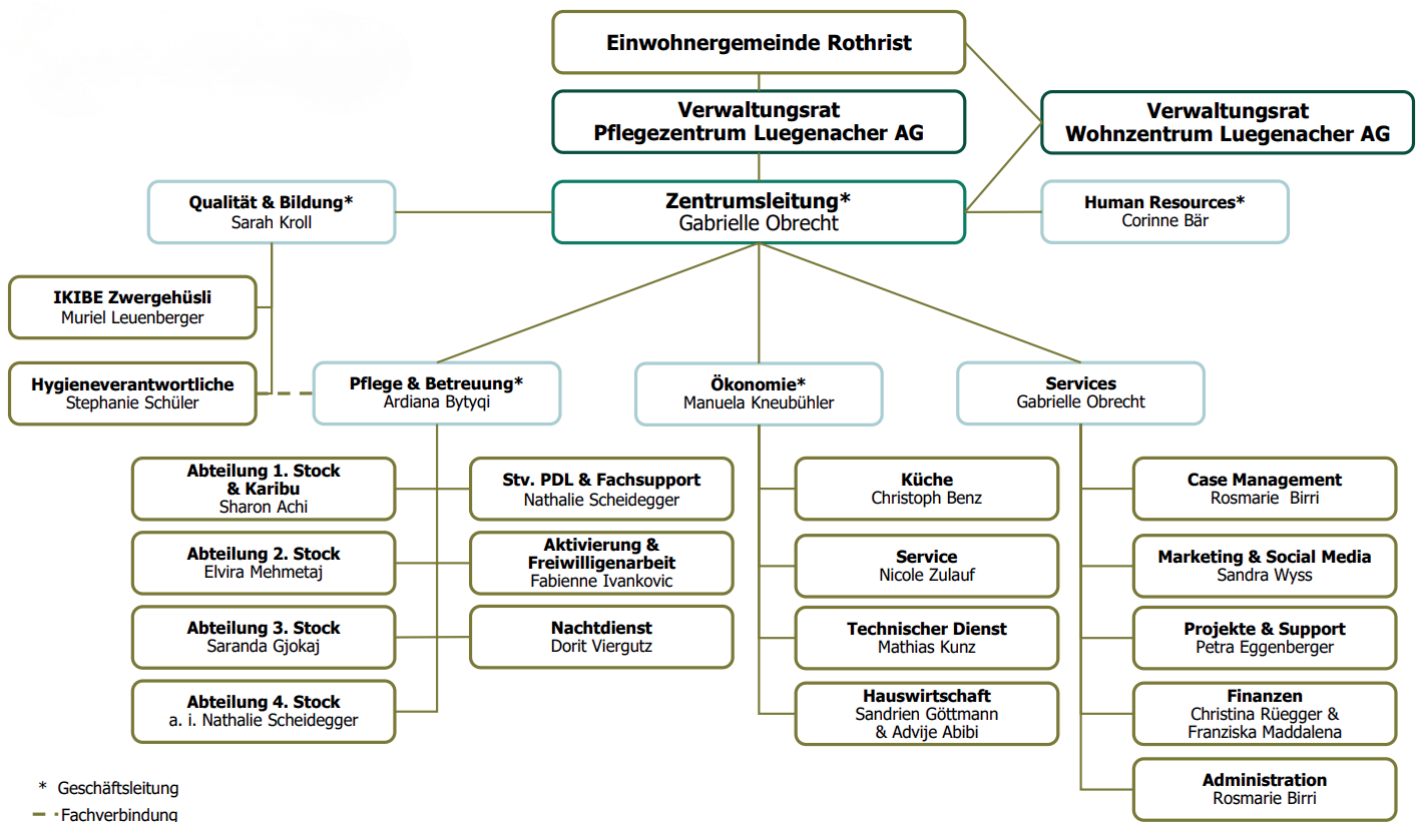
Einwohnergemeinde Rothrist

Verwaltungsrat
Pflegezentrum Luegenacher AG

Verwaltungsrat
Wohnzentrum Luegenacher AG

Qualität & Bildung*
Sarah Kroll

Zentrumsleitung*
Gabrielle Obrecht

Human Resources*
Corinne Bär

IKIBE Zwergehüsli
Muriel Leuenberger

Hygieneverantwortliche
Stephanie Schüler

Pflege & Betreuung*
Ardiana Bytyqi

Ökonomie*
Manuela Kneubühler

Services
Gabrielle Obrecht

Abteilung 1. Stock & Karibu
Sharon Achi

Stv. PDL & Fachsupport
Nathalie Scheidegger

Abteilung 2. Stock
Elvira Mehmetaj

Aktivierung & Freiwilligenarbeit
Fabienne Ivankovic

Abteilung 3. Stock
Saranda Gjokaj

Nachtdienst
Dorit Viergutz

Abteilung 4. Stock
a. i. Nathalie Scheidegger

Küche
Christoph Benz

Service
Nicole Zulauf

Technischer Dienst
Mathias Kunz

Hauswirtschaft
Sandrien Göttmann & Advije Abibi

Case Management
Rosmarie Birri

Marketing & Social Media
Sandra Wyss

Projekte & Support
Petra Eggenberger

Finanzen
Christina Rüegger & Franziska Maddalena

Administration
Rosmarie Birri

* Geschäftsleitung
Fachverbindung